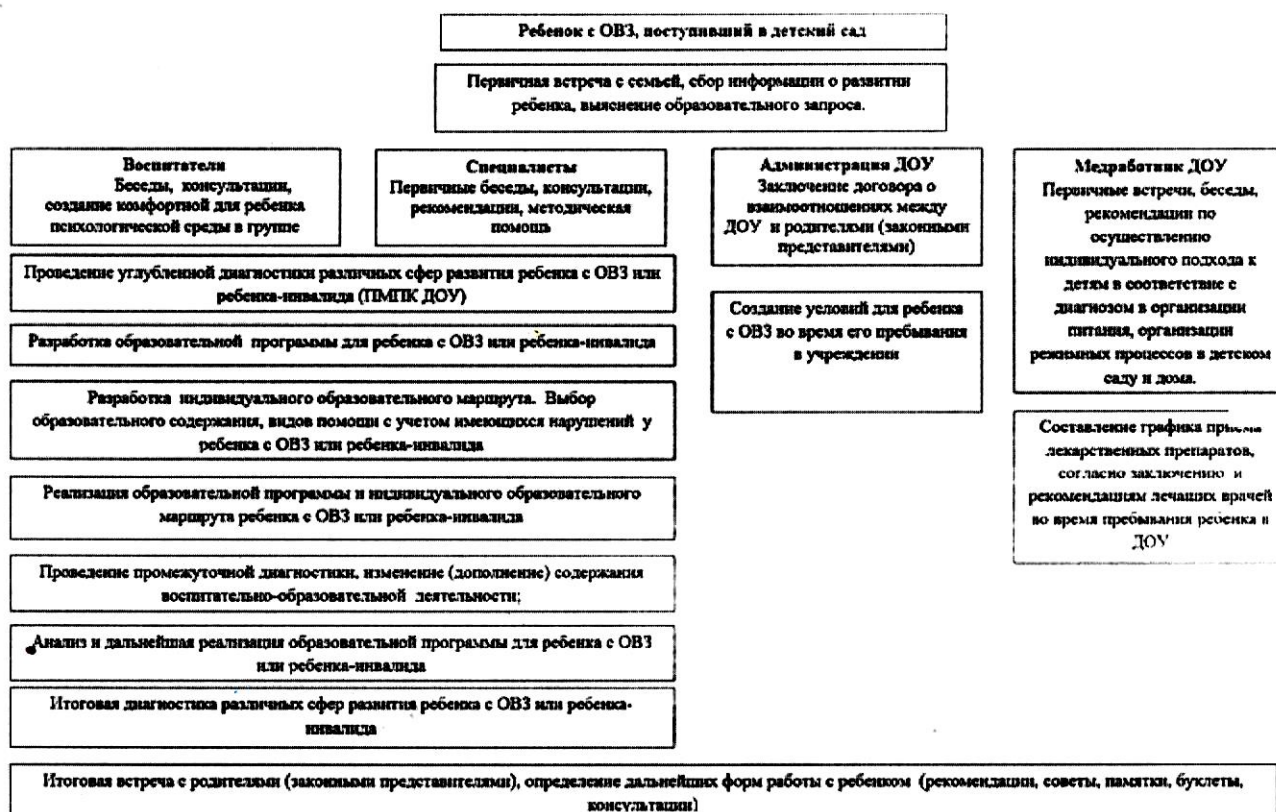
Ребенок с ОВЗ, поступивший в детский сад

Первичная встреча с семьей, сбор информации о развитии ребенка, выяснение образовательного запроса.

Воспитатели
Беседы, консультации, создание комфортной для ребенка психологической среды в группе

Специалисты
Первичные беседы, консультации, рекомендации, методическая помощь

Администрация ДОУ
Заключение договора о взаимоотношениях между ДОУ и родителями (законными представителями)

Медработник ДОУ
Первичные встречи, беседы, рекомендации по осуществлению индивидуального подхода к детям в соответствие с диагнозом в организации питания, организации режимных процессов в детском саду и дома.

Проведение углубленной диагностики различных сфер развития ребенка с ОВЗ или ребенка-инвалида (ПМПК ДОУ)

Разработка образовательной программы для ребенка с ОВЗ или ребенка-инвалида

Разработка индивидуального образовательного маршрута. Выбор образовательного содержания, видов помощи с учетом имеющихся нарушений у ребенка с ОВЗ или ребенка-инвалида

Реализация образовательной программы и индивидуального образовательного маршрута ребенка с ОВЗ или ребенка-инвалида

Проведение промежуточной диагностики, изменение (дополнение) содержания воспитательно-образовательной деятельности;

Анализ и дальнейшая реализация образовательной программы для ребенка с ОВЗ или ребенка-инвалида

Итоговая диагностика различных сфер развития ребенка с ОВЗ или ребенка-инвалида

Создание условий для ребенка с ОВЗ во время его пребывания в учреждении

Составление графика приема лекарственных препаратов, согласно заключению и рекомендациям лечащих врачей во время пребывания ребенка в ДОУ

Итоговая встреча с родителями (законными представителями), определение дальнейших форм работы с ребенком (рекомендации, советы, памятки, буклеты, консультации)